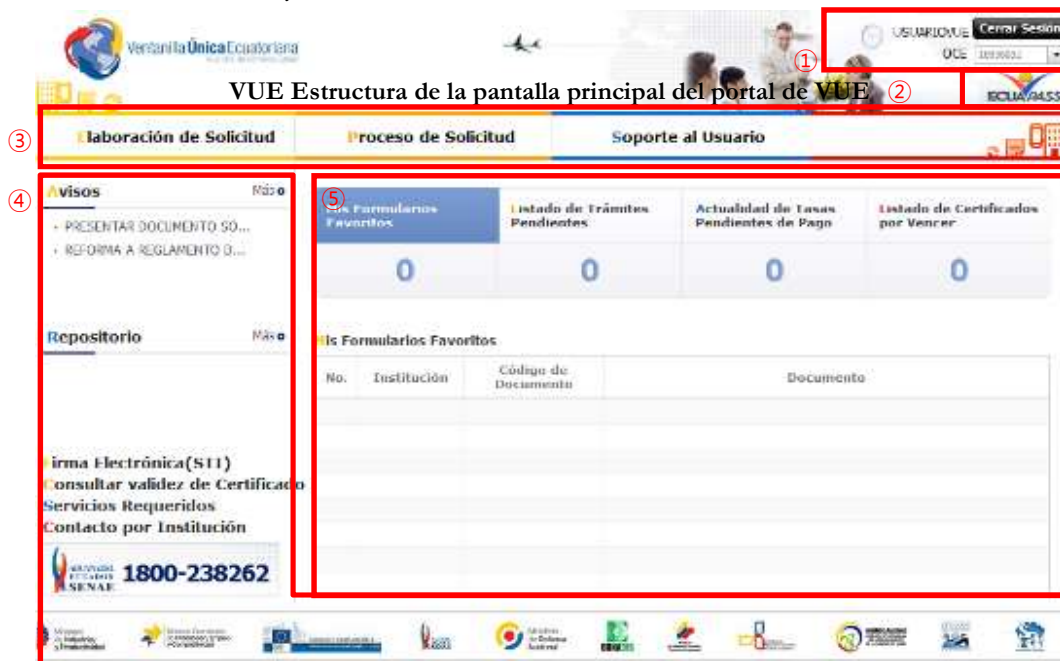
VentanillaÚnicaEcuatoriana

USUARIOVUE Cerrar Sesión
OCE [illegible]
①

VUE Estructura de la pantalla principal del portal de VUE ②

ECUAPASS

③ Elaboración de Solicitud | Proceso de Solicitud | Soporte al Usuario

④ Avisos Más

- PRESENTAR DOCUMENTO SO...
- REFORMA A REGLAMENTO D...

Repositorio Más

Firma Electrónica(STI)
Consultar validez de Certificado
Servicios Requeridos
Contacto por Institución

SENAE 1800-238262

⑤

| Mis Formularios Favoritos | Listado de Trámites Pendientes | Actualidad de Tasas Pendientes de Pago | Listado de Certificados por Vencer |
|---|---|---|---|
| 0 | 0 | 0 | 0 |

Mis Formularios Favoritos

| No. | Institución | Código de Documento | Documento |
|---|---|---|---|
| | | | |